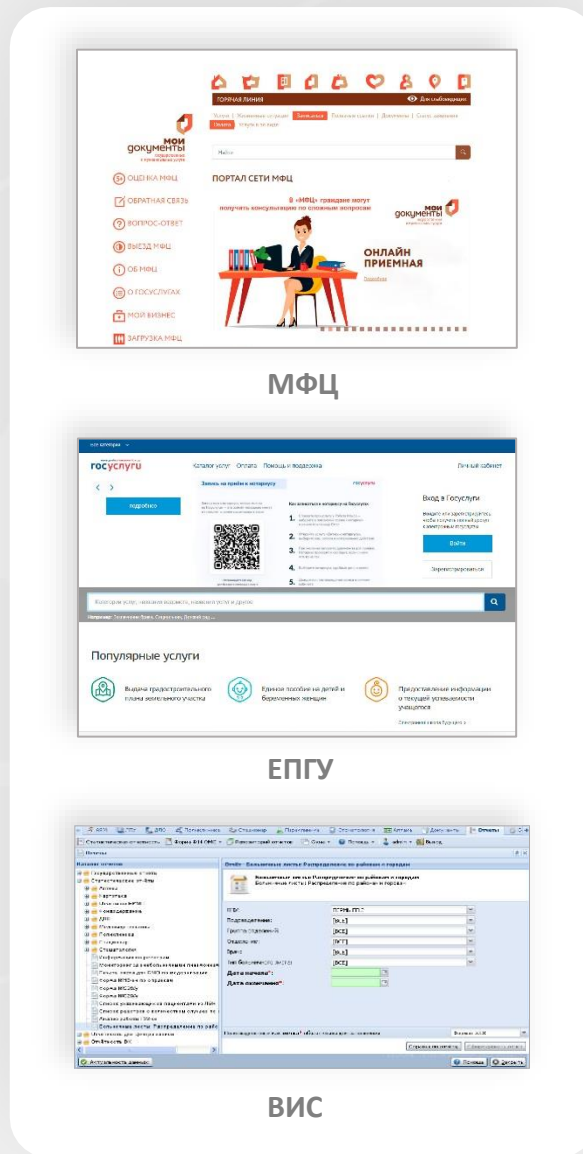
ГОРЯЧАЯ ЛИНИЯ

мои документы

ОЦЕНКА МФЦ

ОБРАТНАЯ СВЯЗЬ

ВОПРОС-ОТВЕТ

ВЫЕЗД МФЦ

ОБ МФЦ

О ГОСУСЛУГАХ

МОЙ БИЗНЕС

ЗАГРУЗКА МФЦ

ПОРТАЛ СЕТИ МФЦ

В «МФЦ» граждане могут получить консультацию по сложным вопросам

мои документы

ОНЛАЙН ПРИЕМНАЯ

МФЦ

госуслуги

Каталог услуг Оплата Помощь и поддержка

Личный кабинет

Запись на приём к нотариусу

подробнее

Как записаться к нотариусу на Госуслугах

1.

2.

3.

4.

5.

Вход в Госуслуги

Войти

Зарегистрироваться

Популярные услуги

Выдача градостроительного плана земельного участка

Единое пособие на детей и беременных женщин

Предоставление информации о текущей успеваемости учащегося

ЕПГУ

Отчеты

Больничные листы Распределение по районам и городам

Подразделение:

Дата начала*:

Дата окончания*:

Печать

Закрыть

ВИС